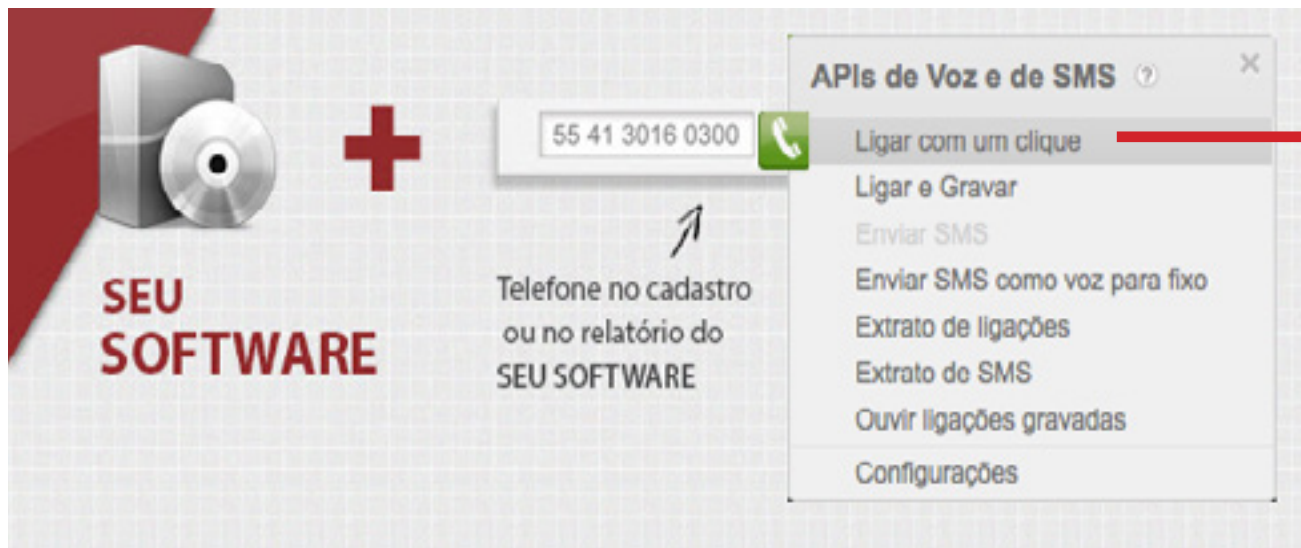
SEU SOFTWARE

55 41 3016 0300

Telefone no cadastro ou no relatório do SEU SOFTWARE

APIs de Voz e de SMS ?

×

Ligar com um clique
Ligar e Gravar
Enviar SMS
Enviar SMS como voz para fixo
Extrato de ligações
Extrato de SMS
Ouvir ligações gravadas
Configurações